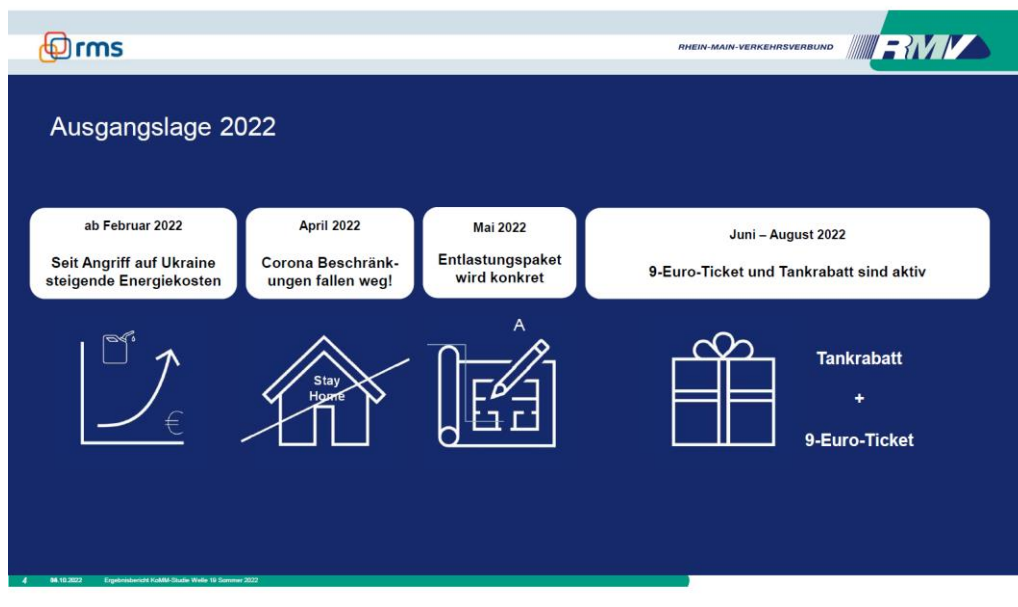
rms

RHEIN-MAIN-VERKEHRSVERBUND

RMV

Ausgangslage 2022

ab Februar 2022

Seit Angriff auf Ukraine steigende Energiekosten

April 2022

Corona Beschränkungen fallen weg!

Mai 2022

Entlastungspaket wird konkret

Juni – August 2022

9-Euro-Ticket und Tankrabatt sind aktiv

€

Stay Home

A

Tankrabatt

+

9-Euro-Ticket

4 04.10.2022 Ergebnisbericht KoMM-Studie Welle 19 Sommer 2022